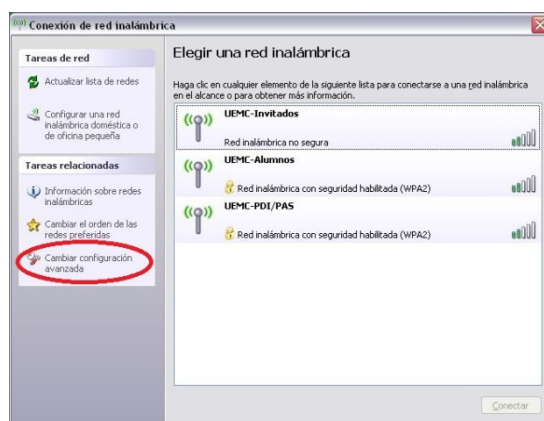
Conexión de red inalámbrica

Tareas de red

Actualizar lista de redes

Configurar una red inalámbrica doméstica o de oficina pequeña

Tareas relacionadas

Información sobre redes inalámbricas

Cambiar el orden de las redes preferidas

Cambiar configuración avanzada

Elegir una red inalámbrica

Haga clic en cualquier elemento de la siguiente lista para conectarse a una red inalámbrica en el alcance o para obtener más información.

UEMC-Invitados

Red inalámbrica no segura

UEMC-Alumnos

Red inalámbrica con seguridad habilitada (WPA2)

UEMC-PDI/PAS

Red inalámbrica con seguridad habilitada (WPA2)

Conectar